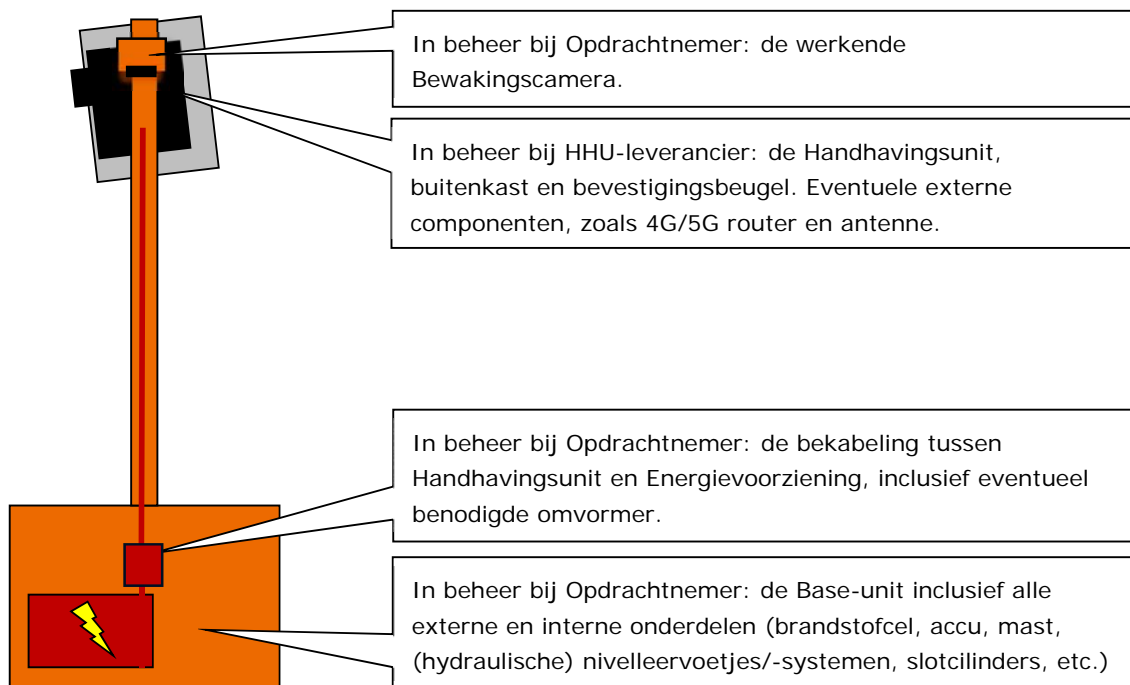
In beheer bij Opdrachtnemer: de werkende Bewakingscamera.

In beheer bij HHU-leverancier: de Handhavingsunit, buitenkast en bevestigingsbeugel. Eventuele externe componenten, zoals 4G/5G router en antenne.

In beheer bij Opdrachtnemer: de bekabeling tussen Handhavingsunit en Energievoorziening, inclusief eventueel benodigde omvormer.

In beheer bij Opdrachtnemer: de Base-unit inclusief alle externe en interne onderdelen (brandstofcel, accu, mast, (hydraulische) nivelleervoetjes/-systemen, slotcilinders, etc.)